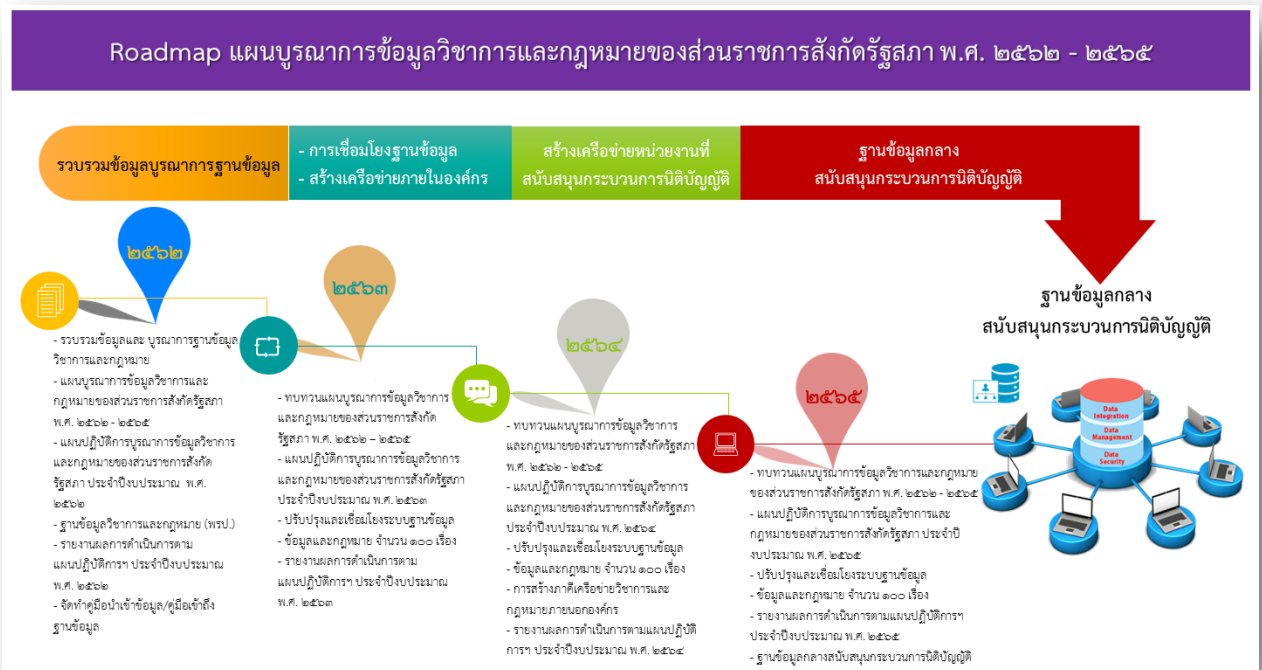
Roadmap แผนบูรณาการข้อมูลวิชาการและกฎหมายของส่วนราชการสังกัดรัฐสภา พ.ศ. ๒๕๖๒ - ๒๕๖๕

รวบรวมข้อมูลบูรณาการฐานข้อมูล

- การเชื่อมโยงฐานข้อมูล
- สร้างเครือข่ายภายในองค์กร

สร้างเครือข่ายหน่วยงานที่สนับสนุนกระบวนการนิติบัญญัติ

ฐานข้อมูลกลาง
สนับสนุนกระบวนการนิติบัญญัติ

ฐานข้อมูลกลาง
สนับสนุนกระบวนการนิติบัญญัติ

๒๕๖๒

- รวบรวมข้อมูลและ บูรณาการฐานข้อมูลวิชาการและกฎหมาย
- แผนบูรณาการข้อมูลวิชาการและกฎหมายของส่วนราชการสังกัดรัฐสภา พ.ศ. ๒๕๖๒ - ๒๕๖๕
- แผนปฏิบัติการบูรณาการข้อมูลวิชาการและกฎหมายของส่วนราชการสังกัดรัฐสภา ประจำปีงบประมาณ พ.ศ. ๒๕๖๒
- ฐานข้อมูลวิชาการและกฎหมาย (พรป.)
- รายงานผลการดำเนินการตามแผนปฏิบัติการฯ ประจำปีงบประมาณ พ.ศ. ๒๕๖๒
- จัดทำคู่มือนำเข้าข้อมูล/คู่มือเข้าถึงฐานข้อมูล

๒๕๖๓

- ทบทวนแผนบูรณาการข้อมูลวิชาการและกฎหมายของส่วนราชการสังกัดรัฐสภา พ.ศ. ๒๕๖๒ – ๒๕๖๕
- แผนปฏิบัติการบูรณาการข้อมูลวิชาการและกฎหมายของส่วนราชการสังกัดรัฐสภา ประจำปีงบประมาณ พ.ศ. ๒๕๖๓
- ปรับปรุงและเชื่อมโยงระบบฐานข้อมูล
- ข้อมูลและกฎหมาย จำนวน ๑๐๐ เรื่อง
- รายงานผลการดำเนินการตามแผนปฏิบัติการฯ ประจำปีงบประมาณ พ.ศ. ๒๕๖๓

๒๕๖๔

- ทบทวนแผนบูรณาการข้อมูลวิชาการและกฎหมายของส่วนราชการสังกัดรัฐสภา พ.ศ. ๒๕๖๒-๒๕๖๕
- แผนปฏิบัติการบูรณาการข้อมูลวิชาการและกฎหมายของส่วนราชการสังกัดรัฐสภา ประจำปีงบประมาณ พ.ศ. ๒๕๖๔
- ปรับปรุงและเชื่อมโยงระบบฐานข้อมูล
- ข้อมูลและกฎหมาย จำนวน ๑๐๐ เรื่อง
- การสร้างภาคีเครือข่ายวิชาการและกฎหมายภายนอกองค์กร
- รายงานผลการดำเนินการตามแผนปฏิบัติการฯ ประจำปีงบประมาณ พ.ศ. ๒๕๖๔

๒๕๖๕

- ทบทวนแผนบูรณาการข้อมูลวิชาการและกฎหมายของส่วนราชการสังกัดรัฐสภา พ.ศ. ๒๕๖๒ - ๒๕๖๕
- แผนปฏิบัติการบูรณาการข้อมูลวิชาการและกฎหมายของส่วนราชการสังกัดรัฐสภา ประจำปีงบประมาณ พ.ศ. ๒๕๖๕
- ปรับปรุงและเชื่อมโยงระบบฐานข้อมูล
- ข้อมูลและกฎหมาย จำนวน ๑๐๐ เรื่อง
- รายงานผลการดำเนินการตามแผนปฏิบัติการฯ ประจำปีงบประมาณ พ.ศ. ๒๕๖๕
- ฐานข้อมูลกลางสนับสนุนกระบวนการนิติบัญญัติ

Data Integration
Data Management
Data Security